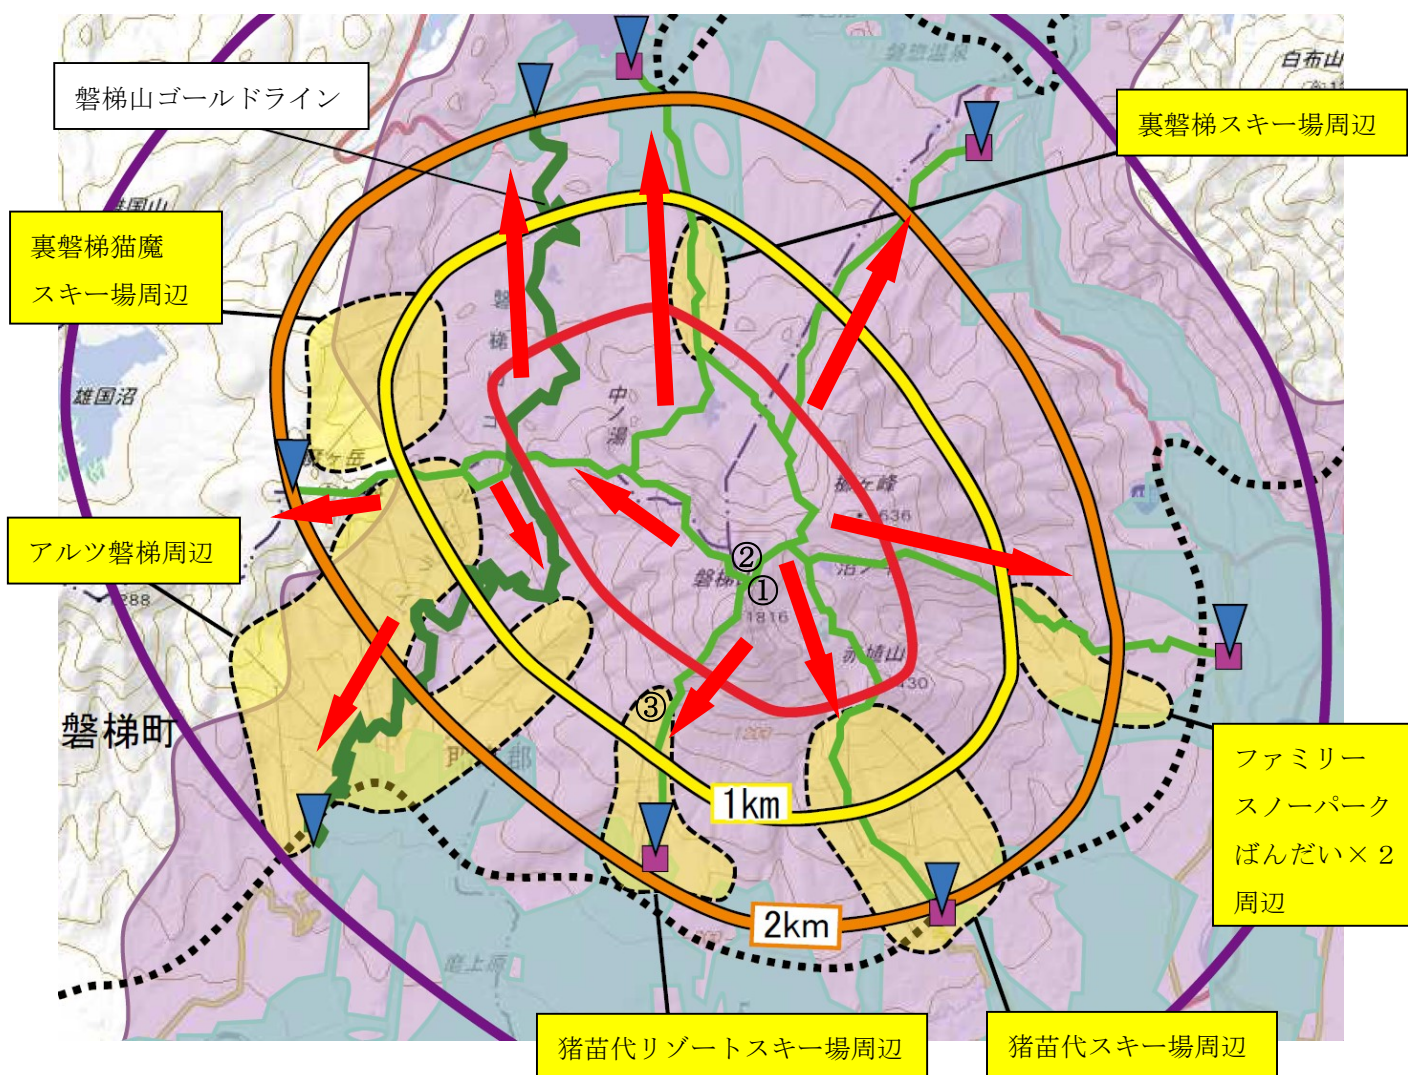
磐梯山ゴールドライン

裏磐梯スキー場周辺

裏磐梯猫魔スキー場周辺

アルツ磐梯周辺

磐梯町

ファミリースノーパークばんだい×２周辺

猪苗代リゾートスキー場周辺

猪苗代スキー場周辺

1km

2km

①

②

③

白布山

雄国沼

中ノ湯

1816

1200

磐梯温泉